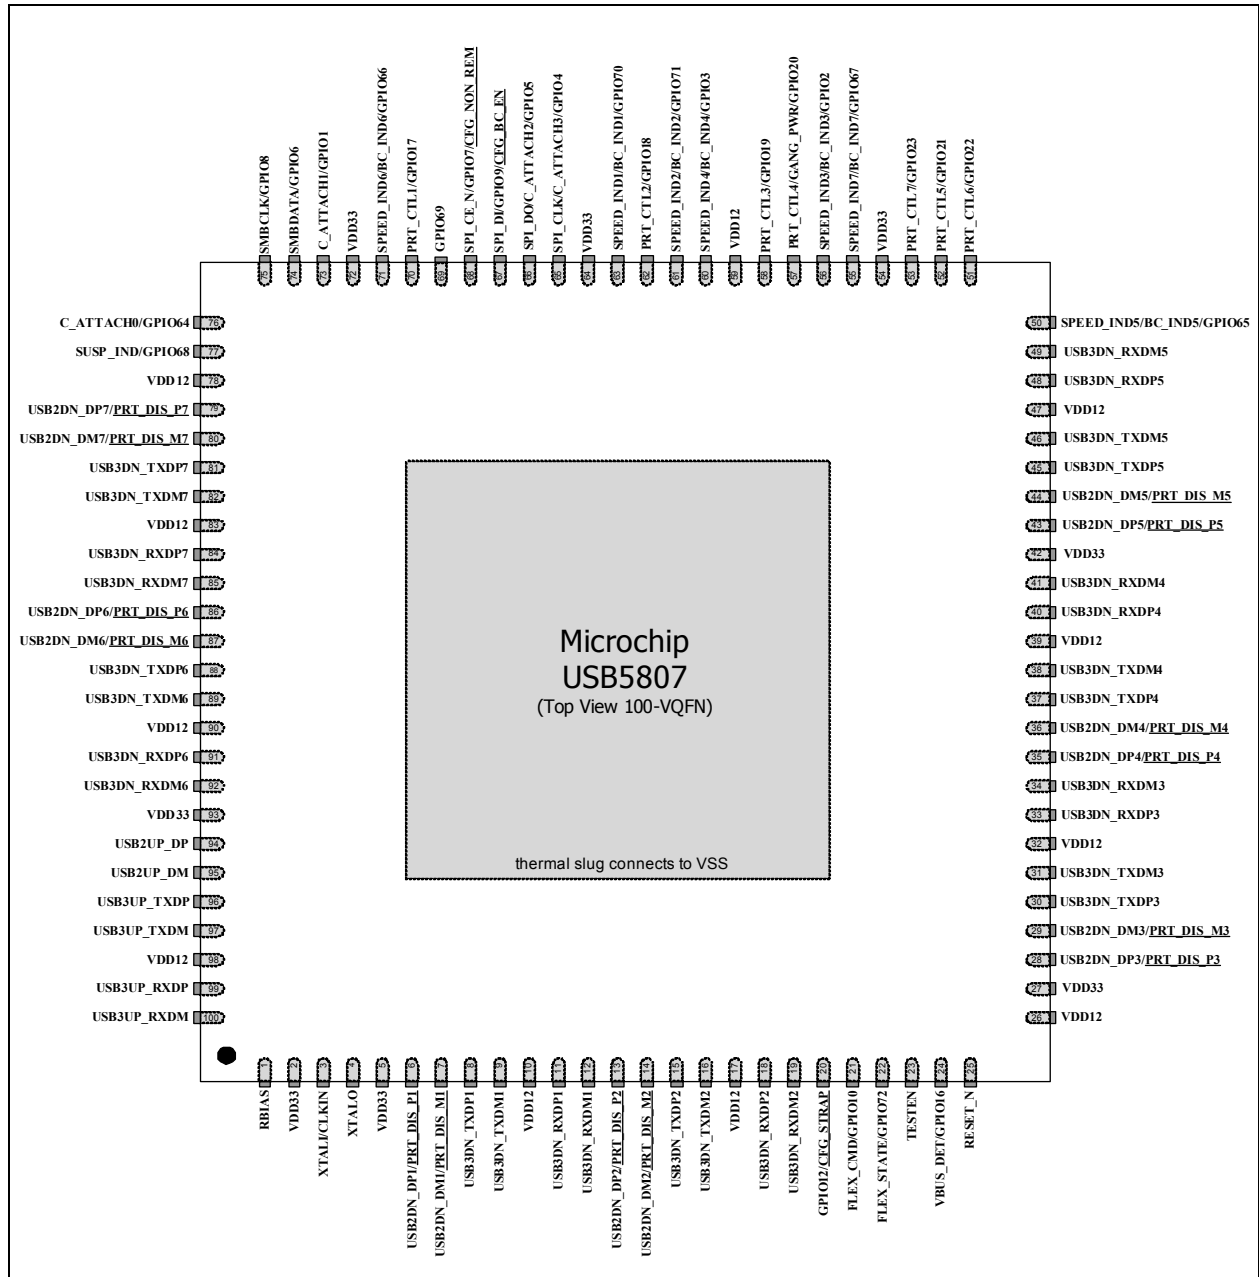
SMBCLK/GPIO8 75
SMBDATA/GPIO6 74
C_ATTACH1/GPIO1 73
VDD33 72
SPEED_IND6/BC_IND6/GPIO66 71
PRT_CTL1/GPIO17 70
GPIO69 69
SPI_CE_N/GPIO7/CFG_NON_REM 68
SPI_DI/GPIO9/CFG_BC_EN 67
SPI_DO/C_ATTACH2/GPIO5 66
SPI_CLK/C_ATTACH3/GPIO4 65
VDD33 64
SPEED_IND1/BC_IND1/GPIO70 63
PRT_CTL2/GPIO18 62
SPEED_IND2/BC_IND2/GPIO71 61
SPEED_IND4/BC_IND4/GPIO3 60
VDD12 59
PRT_CTL3/GPIO19 58
PRT_CTL4/GANG_PWR/GPIO20 57
SPEED_IND3/BC_IND3/GPIO2 56
SPEED_IND7/BC_IND7/GPIO67 55
VDD33 54
PRT_CTL7/GPIO23 53
PRT_CTL5/GPIO21 52
PRT_CTL6/GPIO22 51

C_ATTACH0/GPIO64 76
SUSP_IND/GPIO68 77
VDD12 78
USB2DN_DP7/PRT_DIS_P7 79
USB2DN_DM7/PRT_DIS_M7 80
USB3DN_TXDP7 81
USB3DN_TXDM7 82
VDD12 83
USB3DN_RXDP7 84
USB3DN_RXDM7 85
USB2DN_DP6/PRT_DIS_P6 86
USB2DN_DM6/PRT_DIS_M6 87
USB3DN_TXDP6 88
USB3DN_TXDM6 89
VDD12 90
USB3DN_RXDP6 91
USB3DN_RXDM6 92
VDD33 93
USB2UP_DP 94
USB2UP_DM 95
USB3UP_TXDP 96
USB3UP_TXDM 97
VDD12 98
USB3UP_RXDP 99
USB3UP_RXDM 100

50 SPEED_IND5/BC_IND5/GPIO65
49 USB3DN_RXDM5
48 USB3DN_RXDP5
47 VDD12
46 USB3DN_TXDM5
45 USB3DN_TXDP5
44 USB2DN_DM5/PRT_DIS_M5
43 USB2DN_DP5/PRT_DIS_P5
42 VDD33
41 USB3DN_RXDM4
40 USB3DN_RXDP4
39 VDD12
38 USB3DN_TXDM4
37 USB3DN_TXDP4
36 USB2DN_DM4/PRT_DIS_M4
35 USB2DN_DP4/PRT_DIS_P4
34 USB3DN_RXDM3
33 USB3DN_RXDP3
32 VDD12
31 USB3DN_TXDM3
30 USB3DN_TXDP3
29 USB2DN_DM3/PRT_DIS_M3
28 USB2DN_DP3/PRT_DIS_P3
27 VDD33
26 VDD12

Microchip
USB5807
(Top View 100-VQFN)

thermal slug connects to VSS

1 RBIAS
2 VDD33
3 XTALI/CLKIN
4 XTALO
5 VDD33
6 USB2DN_DP1/PRT_DIS_P1
7 USB2DN_DM1/PRT_DIS_M1
8 USB3DN_TXDP1
9 USB3DN_TXDM1
10 VDD12
11 USB3DN_RXDP1
12 USB3DN_RXDM1
13 USB2DN_DP2/PRT_DIS_P2
14 USB2DN_DM2/PRT_DIS_M2
15 USB3DN_TXDP2
16 USB3DN_TXDM2
17 VDD12
18 USB3DN_RXDP2
19 USB3DN_RXDM2
20 GPIO12/CFG_STRAP
21 FLEX_CMD/GPIO10
22 FLEX_STATE/GPIO72
23 TESTEN
24 VBUS_DET/GPIO16
25 RESET_N